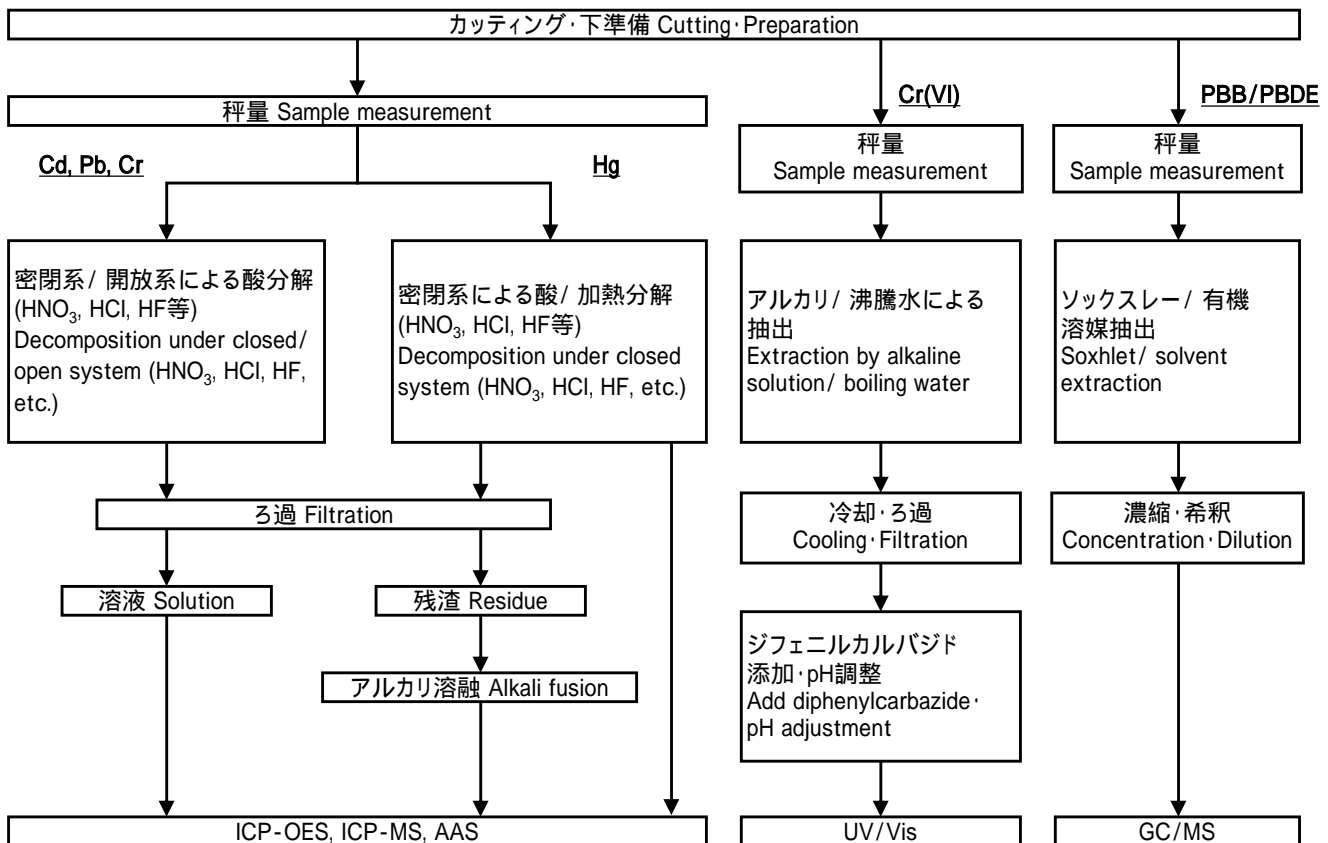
カッティング・下準備 Cutting・Preparation

秤量 Sample measurement

Cd, Pb, Cr

Hg

密閉系/ 開放系による酸分解 ($HNO_3$, HCl, HF等) Decomposition under closed/ open system ($HNO_3$, HCl, HF, etc.)

密閉系による酸/ 加熱分解 ($HNO_3$, HCl, HF等) Decomposition under closed system ($HNO_3$, HCl, HF, etc.)

ろ過 Filtration

溶液 Solution

残渣 Residue

アルカリ溶融 Alkali fusion

ICP-OES, ICP-MS, AAS

Cr(VI)

秤量
Sample measurement

アルカリ/ 沸騰水による抽出
Extraction by alkaline solution/ boiling water

冷却・ろ過
Cooling・Filtration

ジフェニルカルバジド添加・pH調整
Add diphenylcarbazide・pH adjustment

UV/Vis

PBB/PBDE

秤量
Sample measurement

ソックスレー/ 有機溶媒抽出
Soxhlet/ solvent extraction

濃縮・希釈
Concentration・Dilution

GC/MS